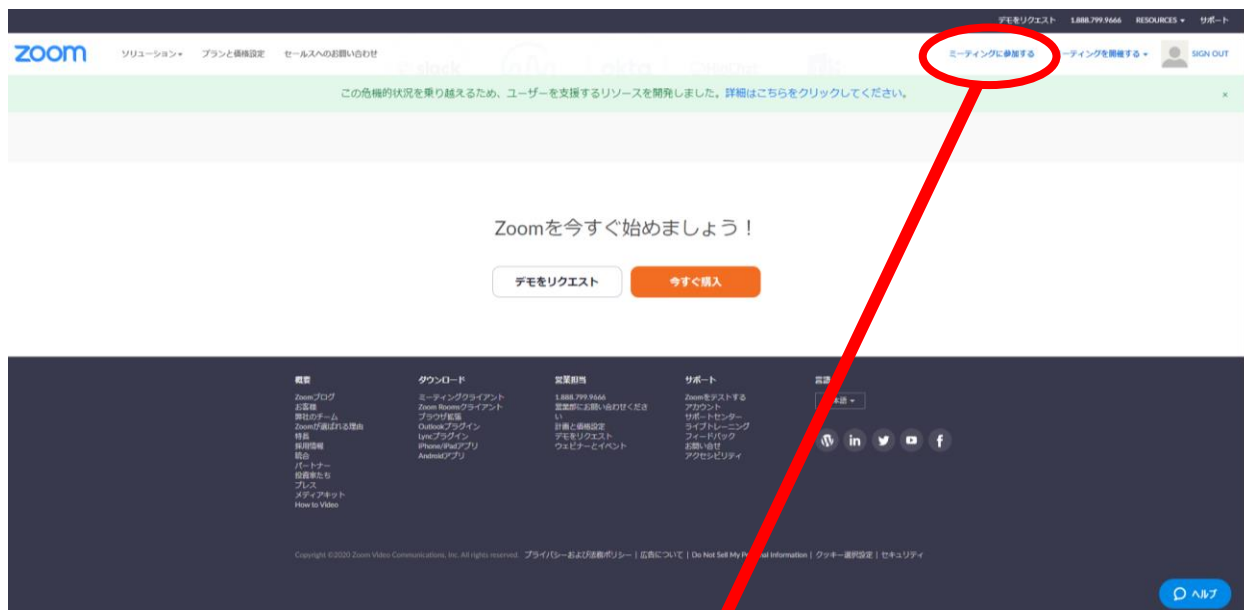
デモをリクエスト 1.888.799.9666 RESOURCES ▾ サポート

zoom ソリューション▾ プランと価格設定 セールスへのお問い合わせ

ミーティングに参加する ーティングを開催する ▾ SIGN OUT

この危機的状況を乗り越えるため、ユーザーを支援するリソースを開発しました。詳細はこちらをクリックしてください。

×

Zoomを今すぐ始めましょう！

デモをリクエスト

今すぐ購入

概要
Zoomブログ
お客様
弊社のチーム
Zoomが選ばれる理由
特長
採用情報
統合
パートナー
投資家たち
プレス
メディアキット
How to Video

ダウンロード
ミーティングクライアント
Zoom Roomsクライアント
ブラウザ拡張
Outlookプラグイン
Lyncプラグイン
iPhone/iPadアプリ
Androidアプリ

営業担当
1.888.799.9666
営業部にお問い合わせください
計画と価格設定
デモをリクエスト
ウェビナーとイベント

サポート
Zoomをテストする
アカウント
サポートセンター
ライブトレーニング
フィードバック
お問い合せ
アクセシビリティ

言語
本語 ▾

Copyright ©2020 Zoom Video Communications, Inc. All rights reserved. プライバシーおよび法務ポリシー | 広告について | Do Not Sell My P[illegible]al Information | クッキー選択設定 | セキュリティ

ヘルプ